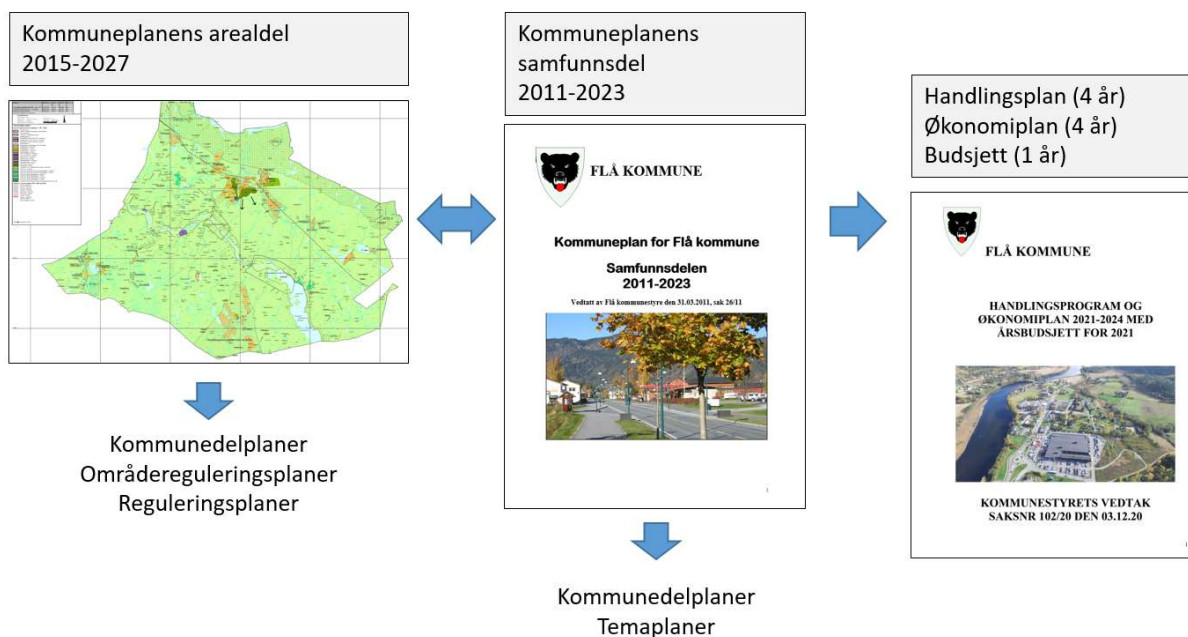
Kommuneplanens arealdel
2015-2027

Kommunedelplaner
Områdereguleringsplaner
Reguleringsplaner

Kommuneplanens samfunnsdel
2011-2023

FLÅ KOMMUNE

Kommuneplan for Flå kommune

Samfunnsdelen
2011-2023

Vedtatt av Flå kommunestyre den 31.03.2011, sak 26/11

1

Kommunedelplaner
Temaplaner

Handlingsplan (4 år)
Økonomiplan (4 år)
Budsjett (1 år)

FLÅ KOMMUNE

HANDLINGSPROGRAM OG ØKONOMIPLAN 2021-2024 MED ÅRSBUDSJETT FOR 2021

KOMMUNESTYRETS VEDTAK
SAKSNR 102/20 DEN 03.12.20